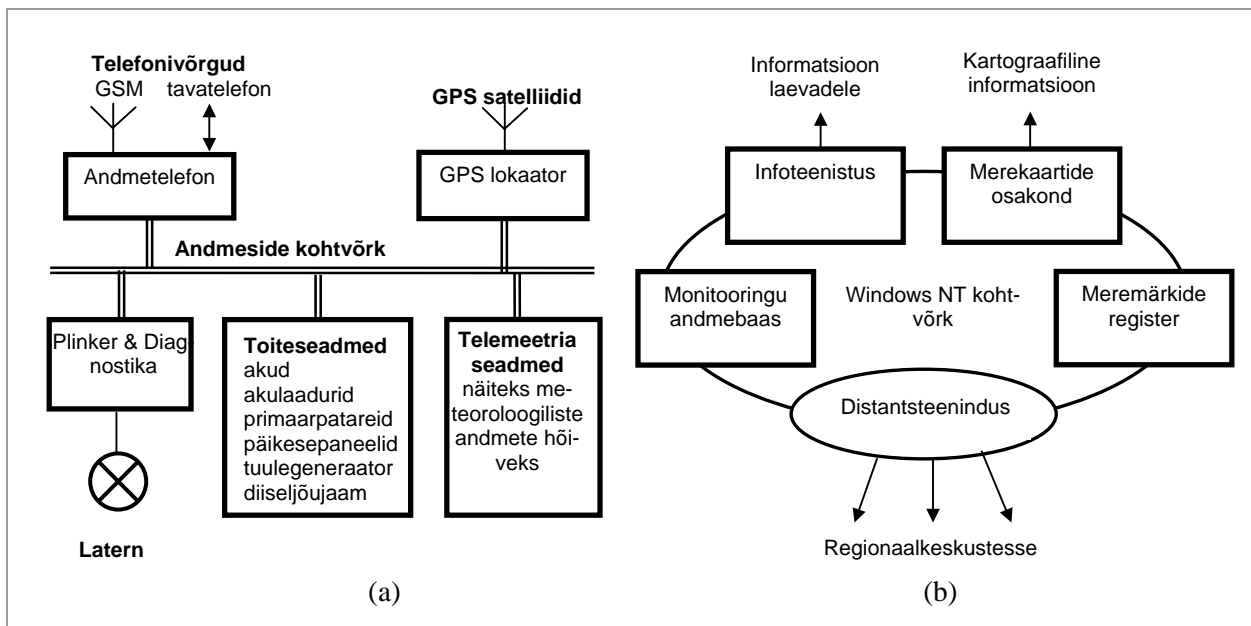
Telefonivõrgud
GSM tavatelefon

Andmetelefon

GPS satelliidid

GPS lokaator

Andmeside kohtvõrk

Plinker & Diagnostika

Toiteseadmed
akud
akulaadurid
primaarpatareid
päikesepaneelid
tuulegeneraator
diiseljõujaam

Telemeetria seadmed
näiteks meteoroloogiliste andmete hõiveks

Latern

(a)

Informatsioon laevadele

Kartograafiline informatsioon

Infoteenistus

Merekaartide osakond

Monitooringu andmebaas

Windows NT kohtvõrk

Meremärkide register

Distantsteenindus

Regionaalkeskustesse

(b)